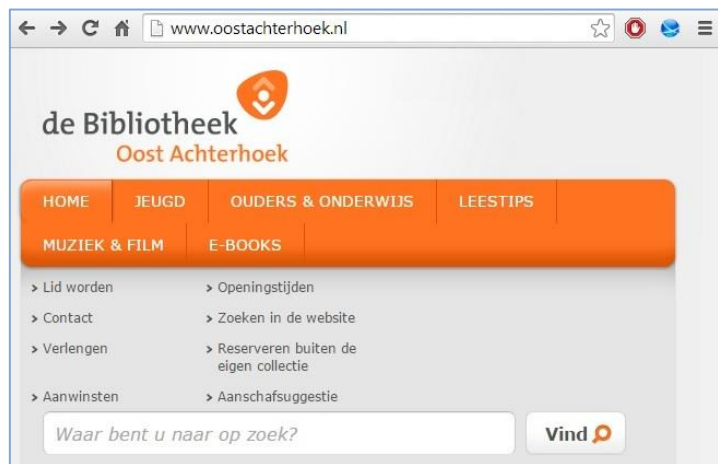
www.oostachterhoek.nl

de Bibliotheek
Oost Achterhoek

HOME JEUGD OUDERS & ONDERWIJS LEESTIPS
MUZIEK & FILM E-BOOKS

> Lid worden
> Contact
> Verlengen
> Aanwinsten

> Openingstijden
> Zoeken in de website
> Reserveren buiten de eigen collectie
> Aanschafsuggestie

Waar bent u naar op zoek?

Vind